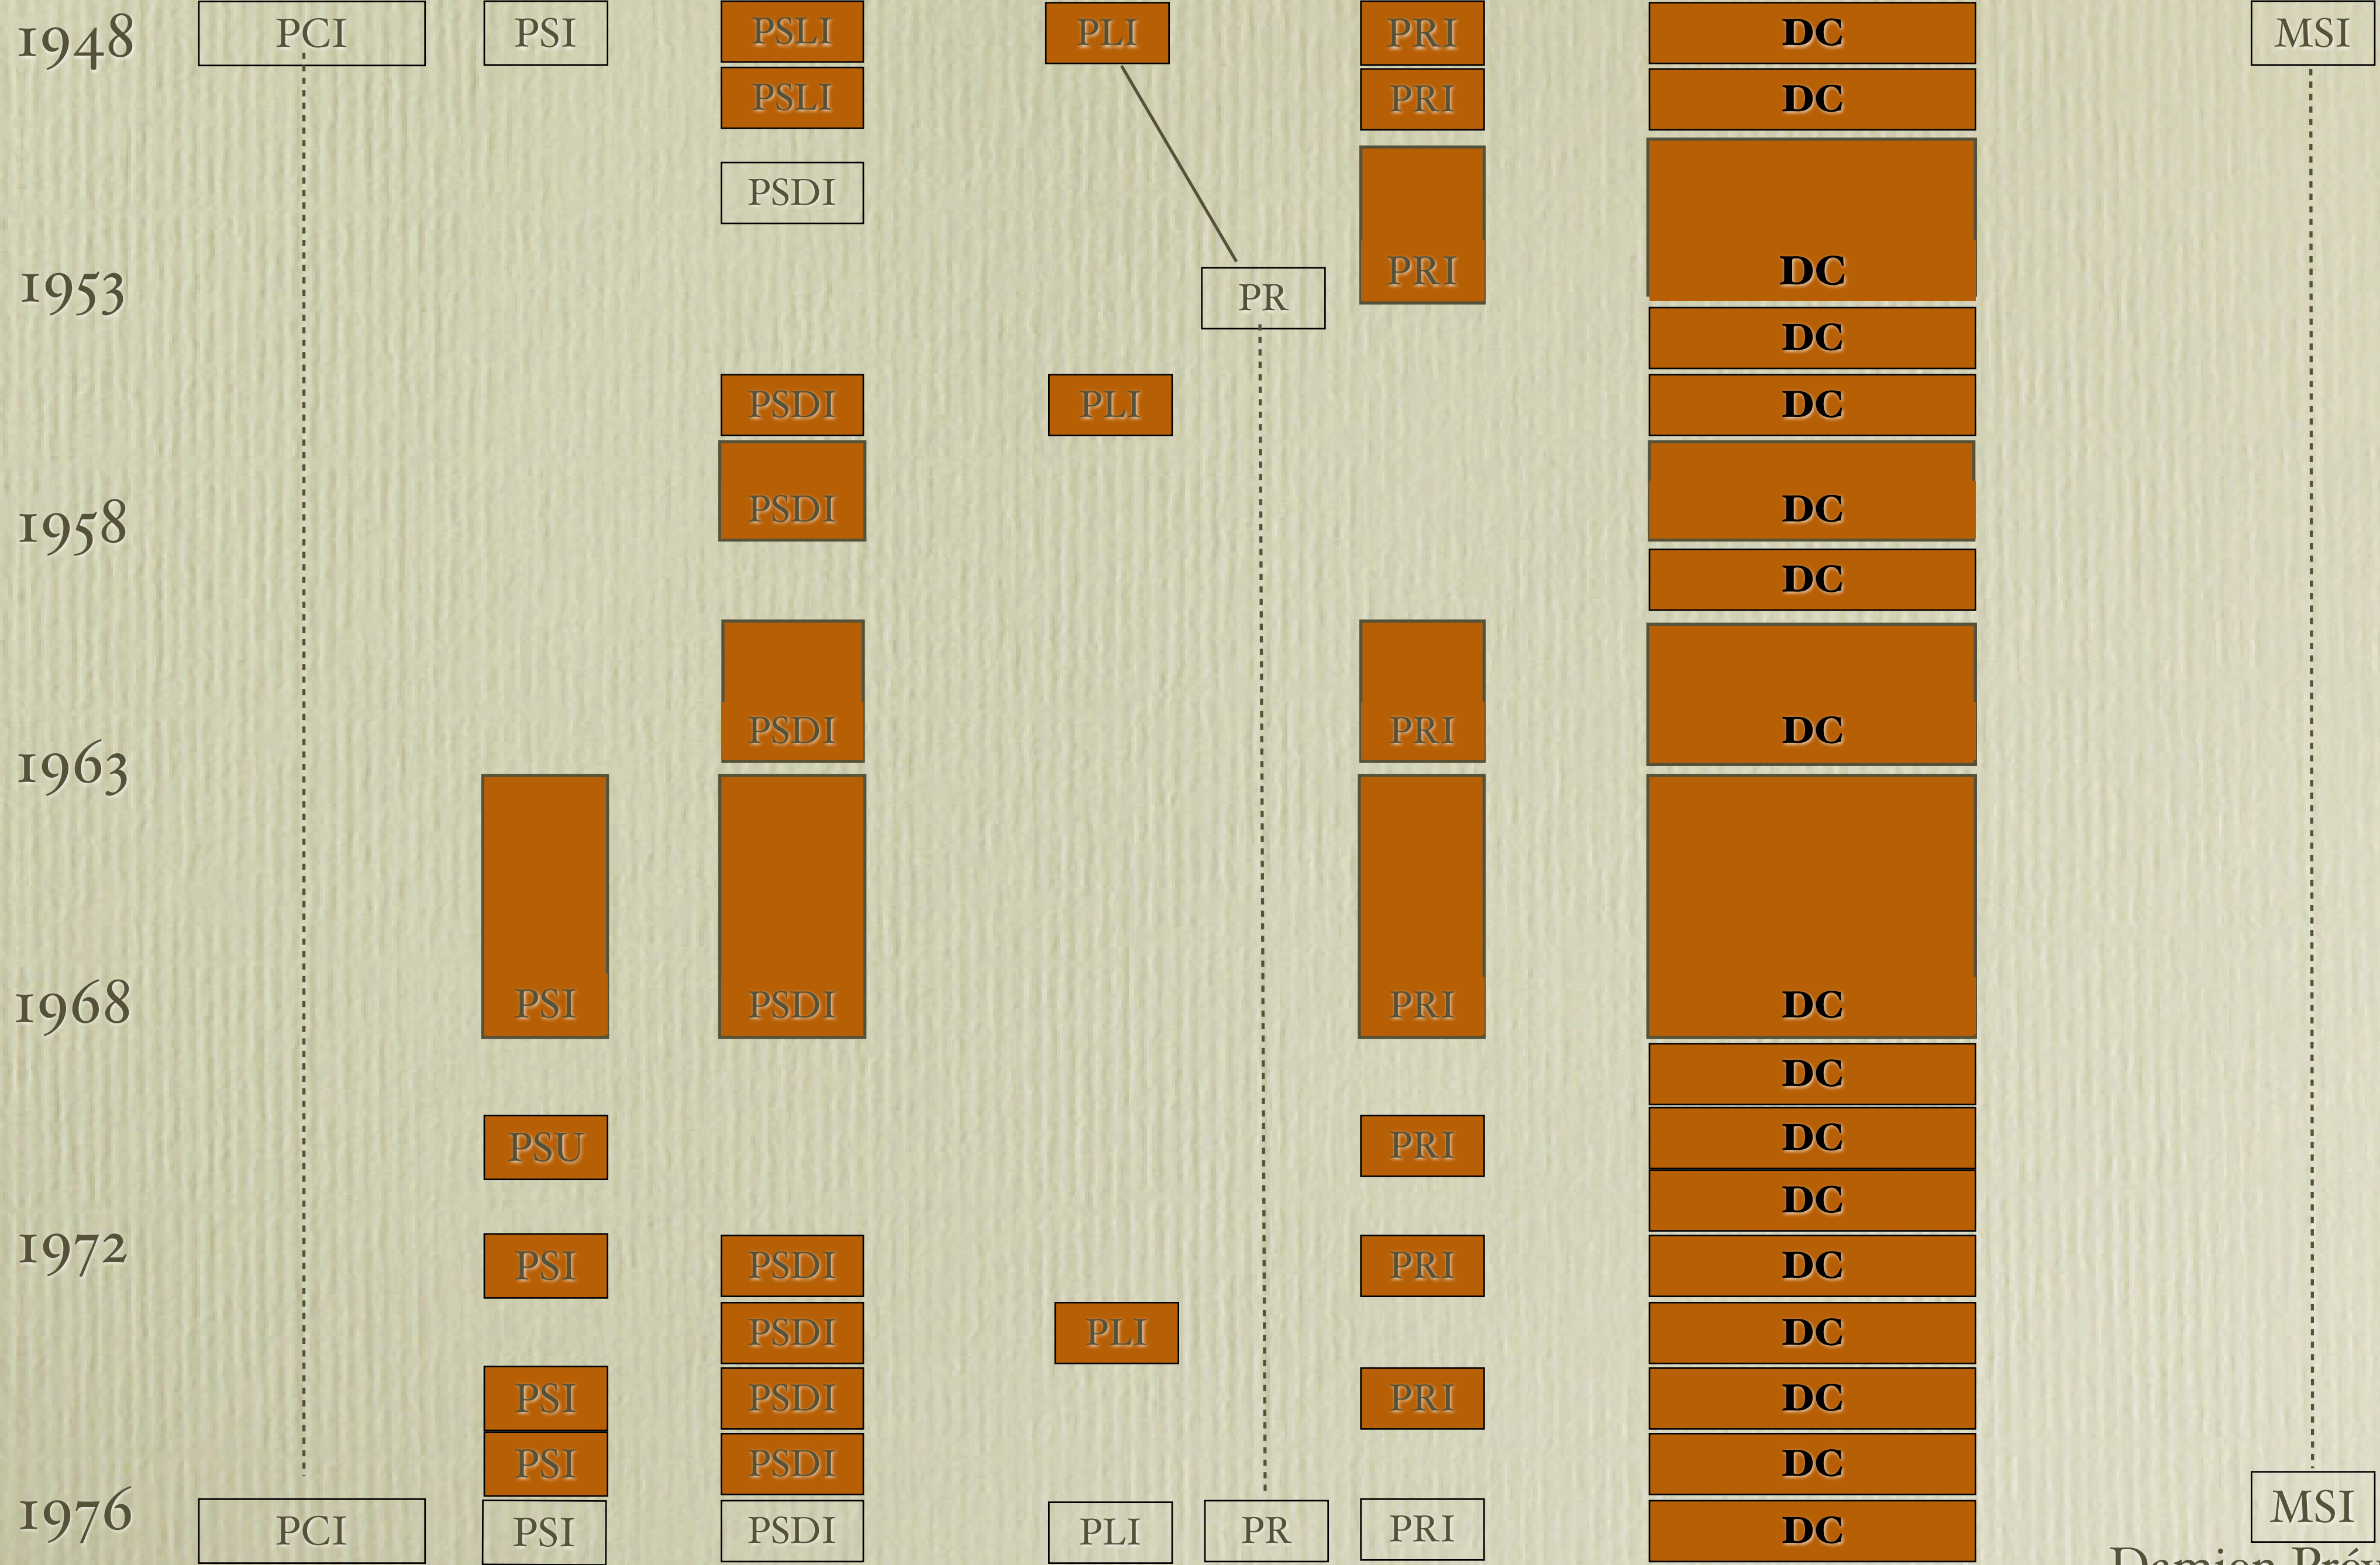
1948
PCI
PSI
PSLI
PLI
PRI
DC
MSI
PSLI
PRI
DC
PSDI
1953
PR
PRI
DC
DC
PSDI
PLI
DC
1958
PSDI
DC
DC
PSDI
PRI
DC
1963
PSI
PSDI
PRI
DC
1968
DC
PSU
PRI
DC
DC
1972
PSI
PSDI
PRI
DC
PSDI
PLI
DC
PSI
PSDI
PRI
DC
PSI
PSDI
DC
1976
PCI
PSI
PSDI
PLI
PR
PRI
DC
MSI
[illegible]